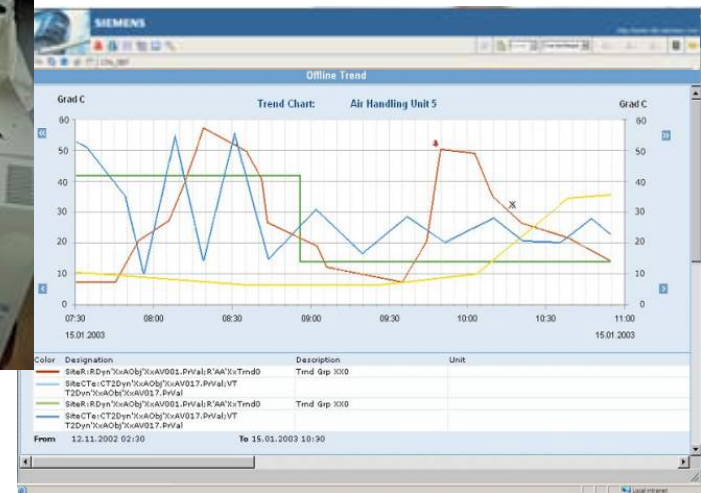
SIEMENS

Offline Trend

Grad C

Trend Chart: Air Handling Unit 5

Grad C

60
50
40
30
20
10
0

60
50
40
30
20
10
0

07:30
15.01.2003
08:00
08:30
09:00
09:30
10:00
10:30
11:00
15.01.2003

| Color | Designation | Description | Unit |
|---|---|---|---|
| | SiteR:RDyn'XxAObj'XxAV001.PrVal;R'AA'XxTrnd0 | Trnd Grp XX0 | |
| | SiteCTe:CT2Dyn'XxAObj'XxAV017.PrVal;VT T2Dyn'XxAObj'XxAV017.PrVal | | |
| | SiteR:RDyn'XxAObj'XxAV001.PrVal;R'AA'XxTrnd0 | Trnd Grp XX0 | |
| | SiteCTe:CT2Dyn'XxAObj'XxAV017.PrVal;VT T2Dyn'XxAObj'XxAV017.PrVal | | |

From 12.11.2002 02:30 To 15.01.2003 10:30

Local intranet